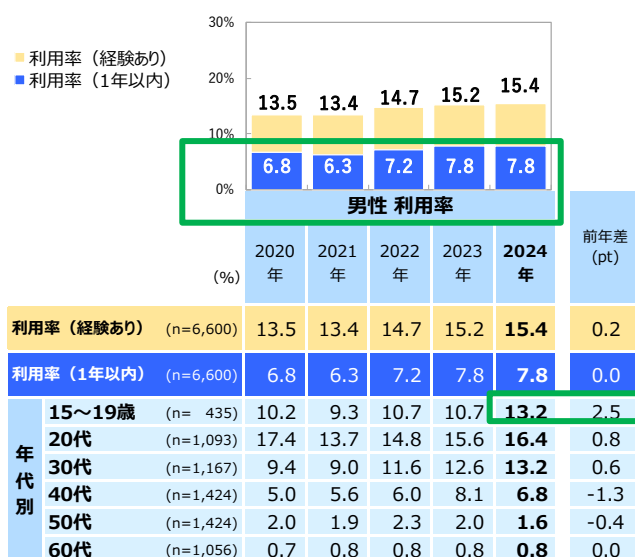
利用率（経験あり）
利用率（1年以内）

30%
20%
10%
0%

13.5 13.4 14.7 15.2 15.4
6.8 6.3 7.2 7.8 7.8

男性 利用率

| (%) | | 2020年 | 2021年 | 2022年 | 2023年 | 2024年 | 前年差(pt) |
|---|---|---|---|---|---|---|---|
| 利用率（経験あり） | (n=6,600) | 13.5 | 13.4 | 14.7 | 15.2 | 15.4 | 0.2 |
| 利用率（1年以内） | (n=6,600) | 6.8 | 6.3 | 7.2 | 7.8 | 7.8 | 0.0 |
| 年代別 15～19歳 | (n= 435) | 10.2 | 9.3 | 10.7 | 10.7 | 13.2 | 2.5 |
| 20代 | (n=1,093) | 17.4 | 13.7 | 14.8 | 15.6 | 16.4 | 0.8 |
| 30代 | (n=1,167) | 9.4 | 9.0 | 11.6 | 12.6 | 13.2 | 0.6 |
| 40代 | (n=1,424) | 5.0 | 5.6 | 6.0 | 8.1 | 6.8 | -1.3 |
| 50代 | (n=1,424) | 2.0 | 1.9 | 2.3 | 2.0 | 1.6 | -0.4 |
| 60代 | (n=1,056) | 0.7 | 0.8 | 0.8 | 0.8 | 0.8 | 0.0 |